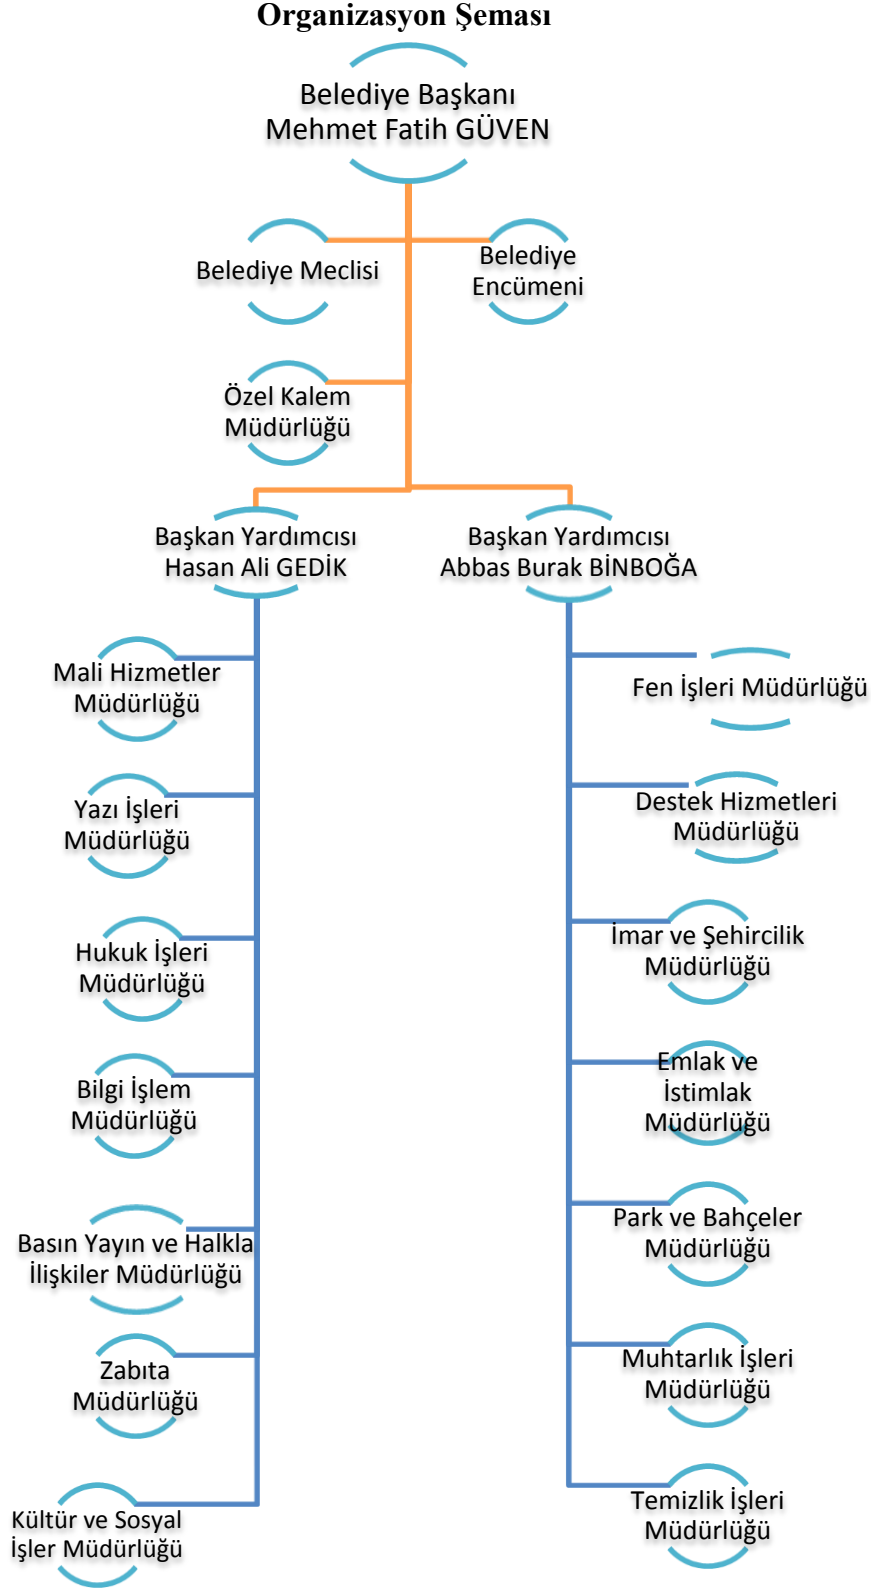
Organizasyon Şeması

Belediye Başkanı
Mehmet Fatih GÜVEN

Belediye Meclisi

Belediye Encümeni

Özel Kalem Müdürlüğü

Başkan Yardımcısı
Hasan Ali GEDİK

Başkan Yardımcısı
Abbas Burak BİNBOĞA

Mali Hizmetler Müdürlüğü

Yazı İşleri Müdürlüğü

Hukuk İşleri Müdürlüğü

Bilgi İşlem Müdürlüğü

Basın Yayın ve Halkla İlişkiler Müdürlüğü

Zabıta Müdürlüğü

Kültür ve Sosyal İşler Müdürlüğü

Fen İşleri Müdürlüğü

Destek Hizmetleri Müdürlüğü

İmar ve Şehircilik Müdürlüğü

Emlak ve İstimlak Müdürlüğü

Park ve Bahçeler Müdürlüğü

Muhtarlık İşleri Müdürlüğü

Temizlik İşleri Müdürlüğü